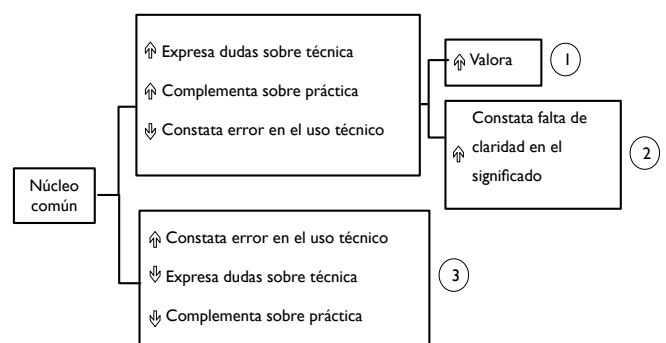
Núcleo común

⇑ Expresa dudas sobre técnica
⇑ Complementa sobre práctica
⇓ Constata error en el uso técnico

⇑ Valora
1

⇑ Constata falta de claridad en el significado
2

⇑ Constata error en el uso técnico
⇓ Expresa dudas sobre técnica
⇓ Complementa sobre práctica
3